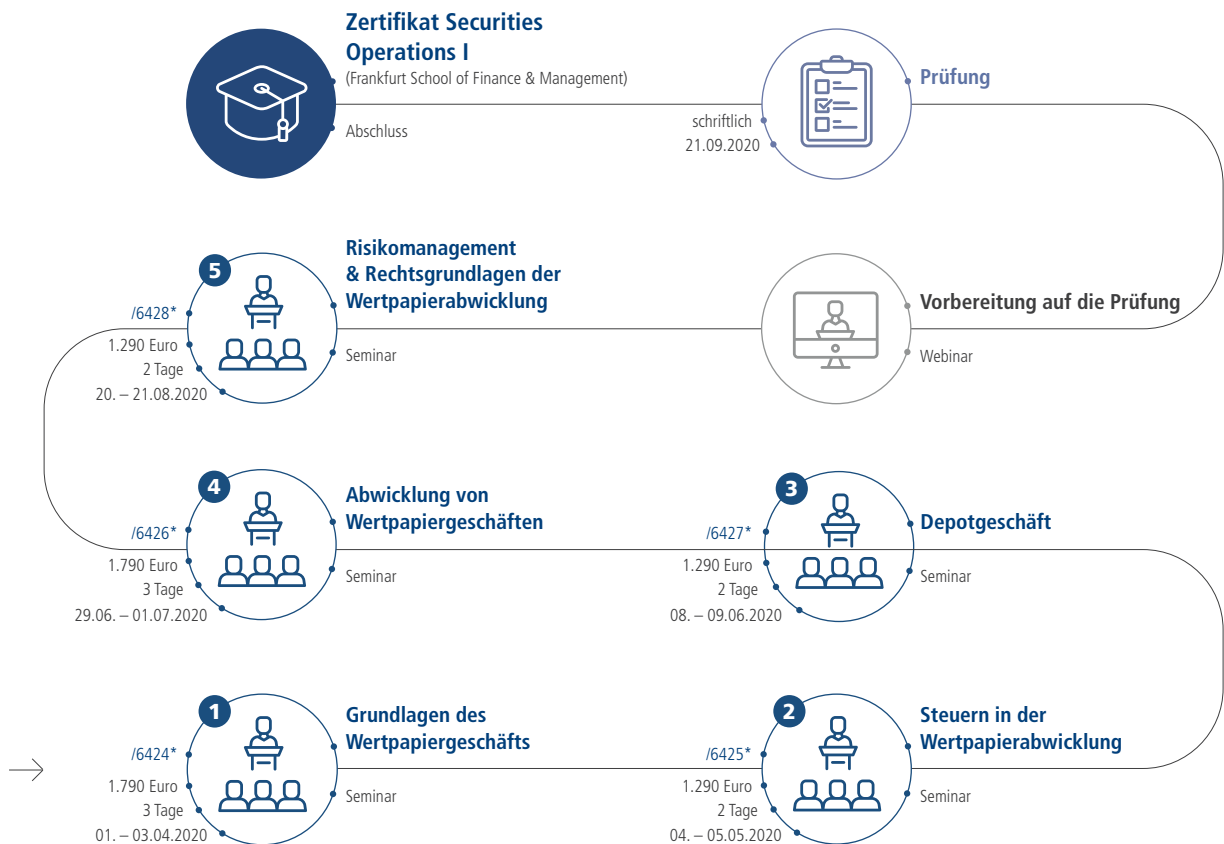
Zertifikat Securities Operations I
(Frankfurt School of Finance & Management)
Abschluss

Prüfung
schriftlich
21.09.2020

5
Risikomanagement & Rechtsgrundlagen der Wertpapierabwicklung
/6428*
1.290 Euro
2 Tage
20. – 21.08.2020
Seminar

Vorbereitung auf die Prüfung
Webinar

4
Abwicklung von Wertpapiergeschäften
/6426*
1.790 Euro
3 Tage
29.06. – 01.07.2020
Seminar

3
Depotgeschäft
/6427*
1.290 Euro
2 Tage
08. – 09.06.2020
Seminar

1
Grundlagen des Wertpapiergeschäfts
/6424*
1.790 Euro
3 Tage
01. – 03.04.2020
Seminar

2
Steuern in der Wertpapierabwicklung
/6425*
1.290 Euro
2 Tage
04. – 05.05.2020
Seminar